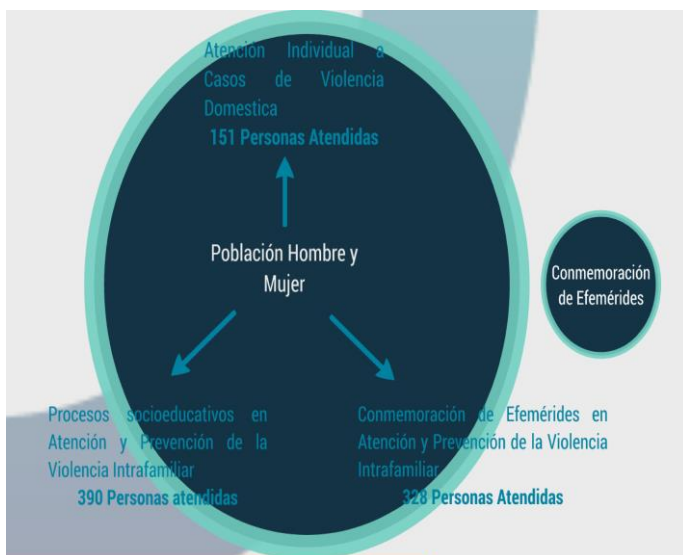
Atencion Individual a Casos de Violencia Domestica
151 Personas Atendidas

Población Hombre y Mujer

Conmemoración de Efemérides

Procesos socioeducativos en Atención y Prevención de la Violencia Intrafamiliar
390 Personas atendidas

Conmemoración de Efemérides en Atención y Prevención de la Violencia Intrafamiliar
328 Personas Atendidas